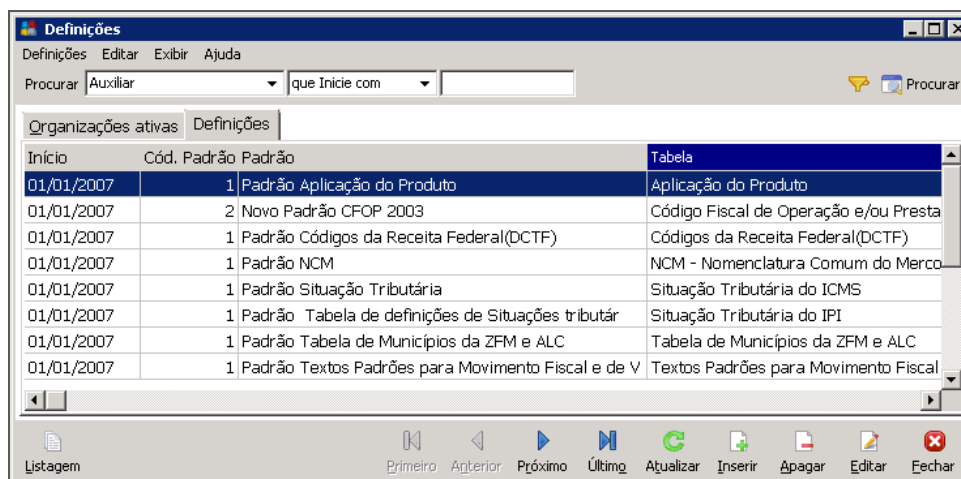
Definições

Definições Editar Exibir Ajuda

Procurar Auxiliar que Inicie com Procurar

Organizações ativas Definições

| Início | Cód. Padrão | Padrão | Tabela |
|---|---|---|---|
| 01/01/2007 | 1 | Padrão Aplicação do Produto | Aplicação do Produto |
| 01/01/2007 | 2 | Novo Padrão CFOP 2003 | Código Fiscal de Operação e/ou Presta |
| 01/01/2007 | 1 | Padrão Códigos da Receita Federal(DCTF) | Códigos da Receita Federal(DCTF) |
| 01/01/2007 | 1 | Padrão NCM | NCM - Nomenclatura Comum do Merco |
| 01/01/2007 | 1 | Padrão Situação Tributária | Situação Tributária do ICMS |
| 01/01/2007 | 1 | Padrão Tabela de definições de Situações tributár | Situação Tributária do IPI |
| 01/01/2007 | 1 | Padrão Tabela de Municípios da ZFM e ALC | Tabela de Municípios da ZFM e ALC |
| 01/01/2007 | 1 | Padrão Textos Padrões para Movimento Fiscal e de V | Textos Padrões para Movimento Fiscal |

Listagem Primeiro Anterior Próximo Último Atualizar Inserir Apagar Editar Fechar